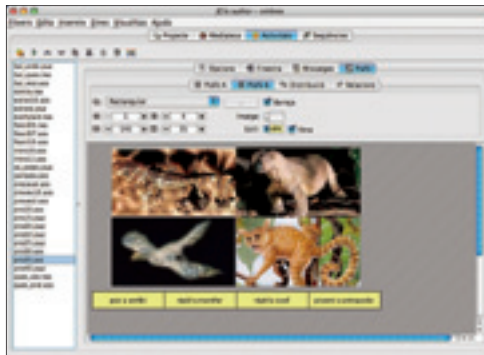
JClic author - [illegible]

Fitxers Edita Inserta Eines Visualitza Ajuda

Projecte Mediateca Activitats Seqüències

Opcions Finestra Missatges Panells

Panell A Panell B Distribució Relacions

Rectangular

Vora

Imatge

Gris

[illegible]

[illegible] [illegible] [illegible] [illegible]